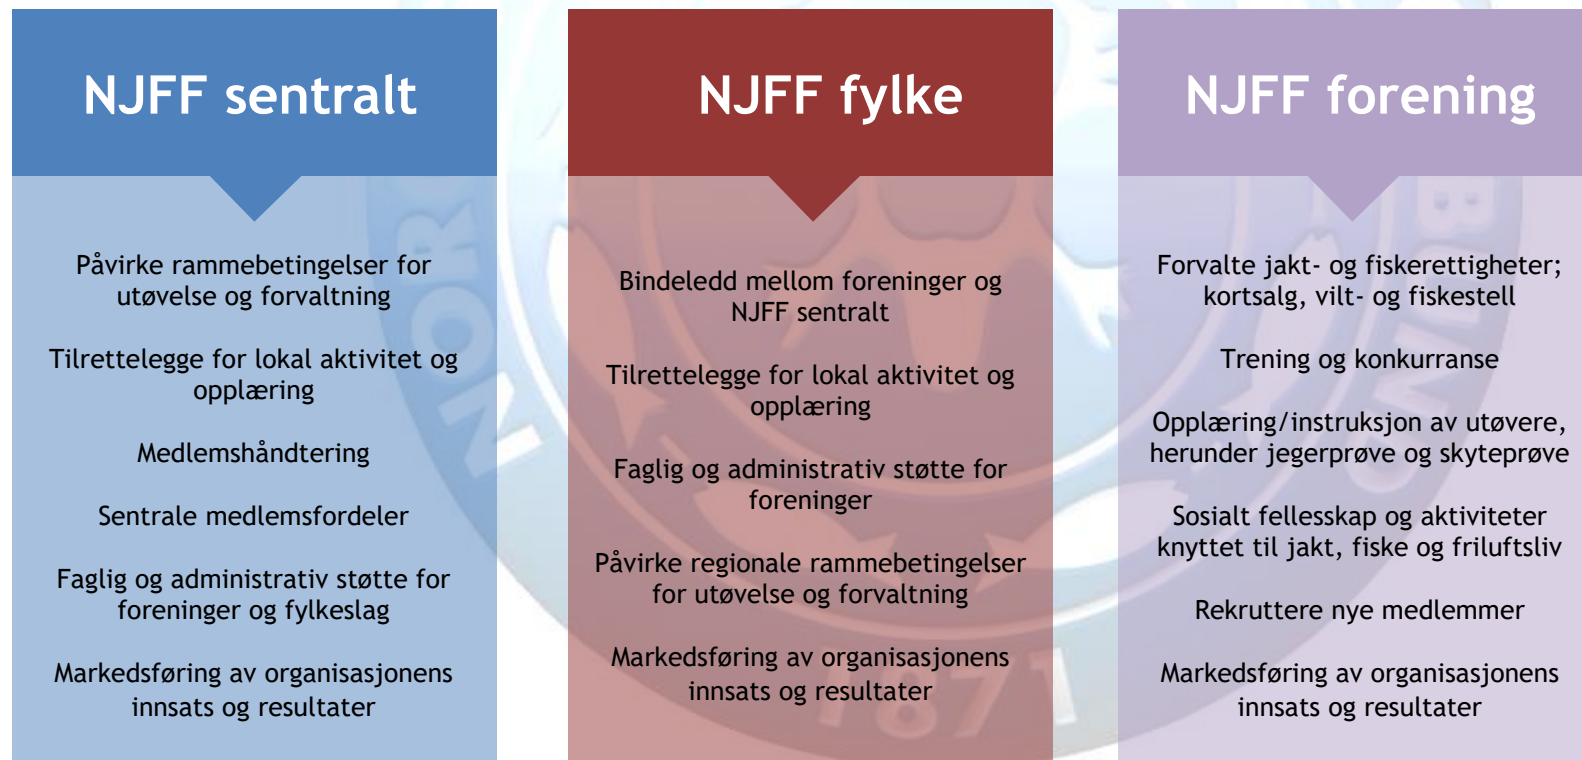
NJFF sentralt

Påvirke rammebetingelser for utøvelse og forvaltning

Tilrettelegge for lokal aktivitet og opplæring

Medlemshåndtering

Sentrale medlemsfordeler

Faglig og administrativ støtte for foreninger og fylkeslag

Markedsføring av organisasjonens innsats og resultater

NJFF fylke

Bindeledd mellom foreninger og NJFF sentralt

Tilrettelegge for lokal aktivitet og opplæring

Faglig og administrativ støtte for foreninger

Påvirke regionale rammebetingelser for utøvelse og forvaltning

Markedsføring av organisasjonens innsats og resultater

NJFF forening

Forvalte jakt- og fiskerettigheter; kortsalg, vilt- og fiskestell

Trening og konkurranse

Opplæring/instruksjon av utøvere, herunder jegerprøve og skyteprøve

Sosialt fellesskap og aktiviteter knyttet til jakt, fiske og friluftsliv

Rekruttere nye medlemmer

Markedsføring av organisasjonens innsats og resultater